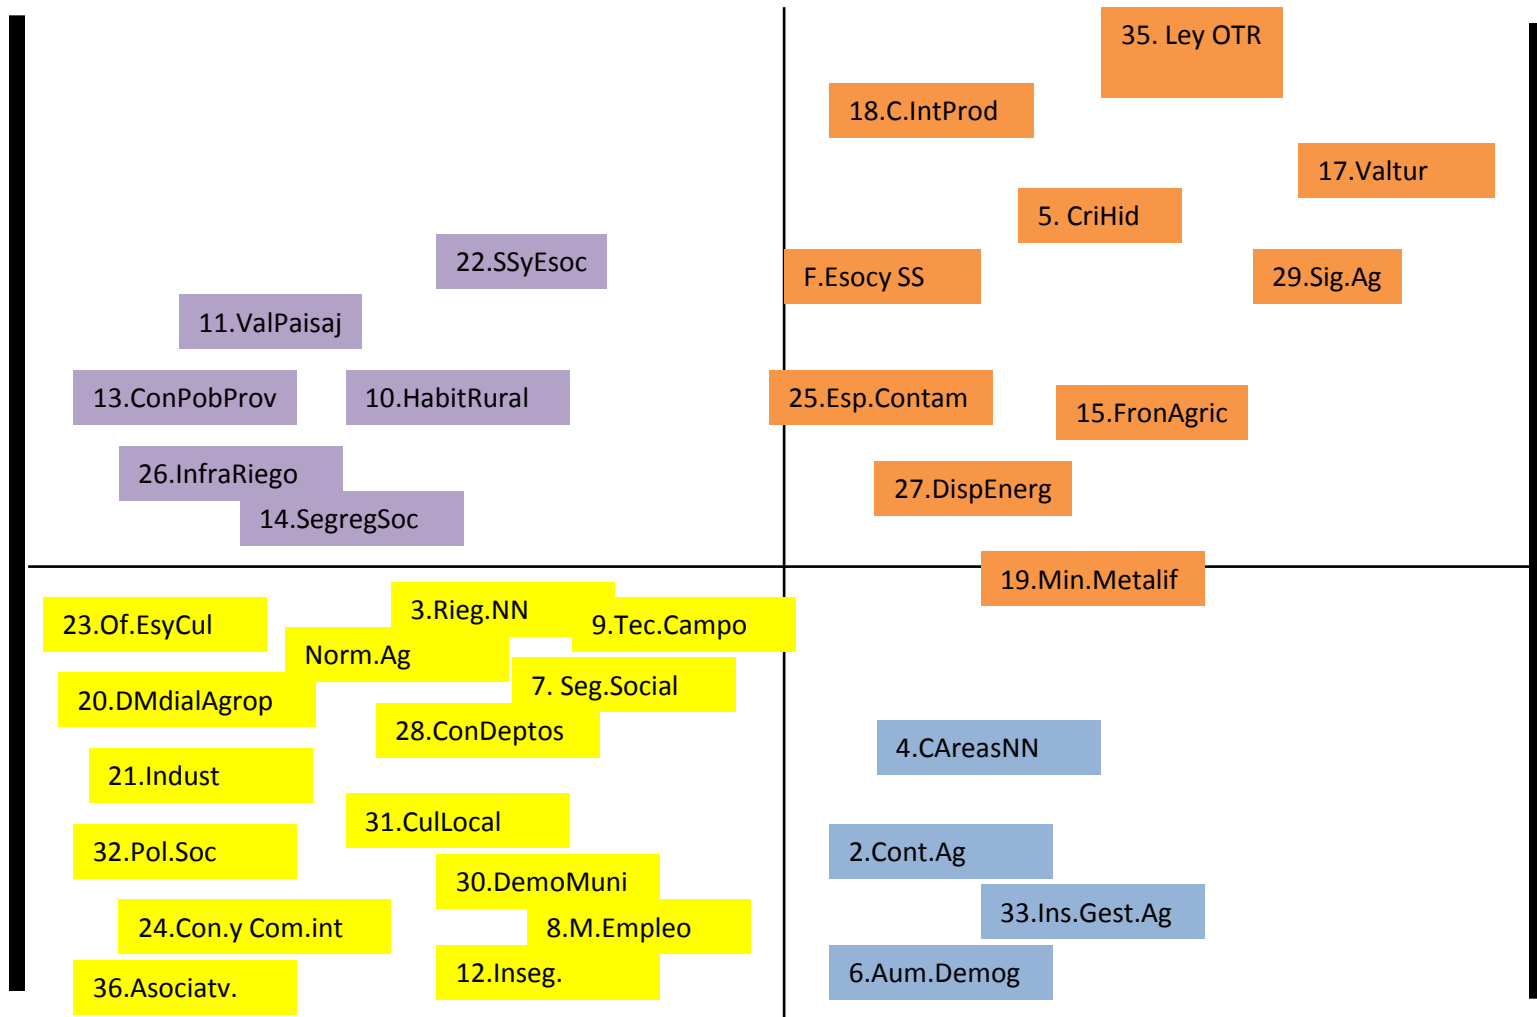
35. Ley OTR

18.C.IntProd

17.Valtur

5. CriHid

22.SSyEsoc

F.Esocy SS

29.Sig.Ag

11.ValPaisaj

13.ConPobProv

10.HabitRural

25.Esp.Contam

15.FronAgric

26.InfraRiego

14.SegregSoc

27.DispEnerg

19.Min.Metalif

23.Of.EsyCul

3.Rieg.NN

9.Tec.Campo

Norm.Ag

20.DMdialAgrop

7. Seg.Social

28.ConDeptos

4.CAreasNN

21.Indust

31.CulLocal

32.Pol.Soc

2.Cont.Ag

30.DemoMuni

33.Ins.Gest.Ag

24.Con.y Com.int

8.M.Empleo

12.Inseg.

6.Aum.Demog

36.Asociatv.